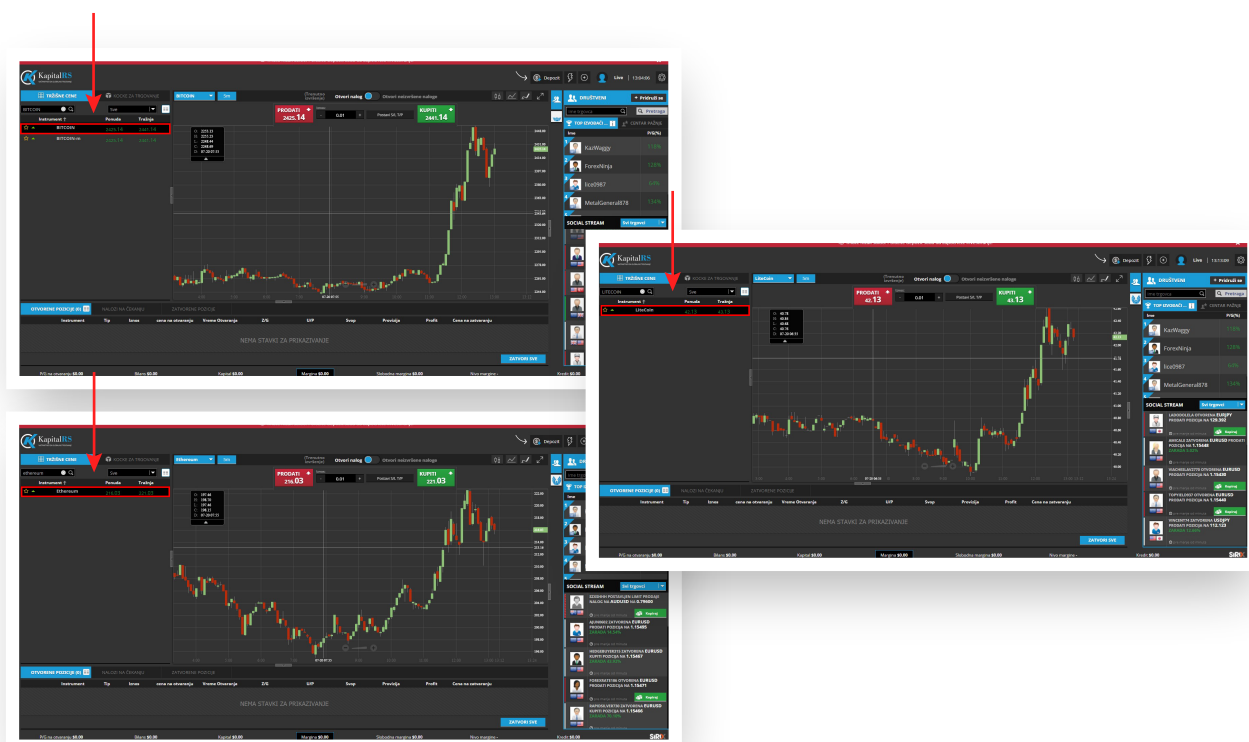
KapitalRS

Deposit | Live | 13:04:06

TRŽIŠNE CENE | KOCKE ZA PREGOVARANJE

BITCOIN | Sve

Instrument | Ponuda | Traženja
BITCOIN | 2425.14 | 2441.14
BITCOIN.nc

BITCOIN | 5m | Otvori nalog | Otvori nalozivane naloge

PRODATI 2425.14 | 0.01 | Postavi S/L T/P | KUPITI 2441.14

DRUŠTVENI | Pridruži se
TOP IZVOĐAČI | CENTAR PAŽNJE
Ime | P/G(%)
KazWaggy
ForexNinja
lice0987
MetalGeneral878

SOCIAL STREAM | Svi trgovci

OTVORENE POZICIJE (0) | NALOZI NA ČEKANJU | ZATVORENE POZICIJE
Instrument | Tip | Iznos | cena na otvaranju | Vreme Otvaranja | Z/G | U/P | Svap | Provizija | Profit | Cena na zatvaranju
NEMA STAVKI ZA PRIKAZIVANJE
ZATVORI SVE

P/G na otvaranju $0.00 | Bilans $0.00 | Kapital $0.00 | Margina $0.00 | Slobodna margina $0.00 | Nivo margine -- | Kredit $0.00

KapitalRS

Deposit | Live | 13:13:09

TRŽIŠNE CENE | KOCKE ZA PREGOVARANJE

LITECOIN | Sve

Instrument | Ponuda | Traženja
LiteCoin | 42.13 | 43.13

LiteCoin | 5m | Otvori nalog | Otvori nalozivane naloge

PRODATI 42.13 | 0.01 | Postavi S/L T/P | KUPITI 43.13

DRUŠTVENI | Pridruži se
TOP IZVOĐAČI | CENTAR PAŽNJE
Ime | P/G(%)
KazWaggy
ForexNinja
lice0987
MetalGeneral878

SOCIAL STREAM | Svi trgovci

OTVORENE POZICIJE (0) | NALOZI NA ČEKANJU | ZATVORENE POZICIJE
Instrument | Tip | Iznos | cena na otvaranju | Vreme Otvaranja | Z/G | U/P | Svap | Provizija | Profit | Cena na zatvaranju
NEMA STAVKI ZA PRIKAZIVANJE
ZATVORI SVE

P/G na otvaranju $0.00 | Bilans $0.00 | Kapital $0.00 | Margina $0.00 | Slobodna margina $0.00 | Nivo margine -- | Kredit $0.00

KapitalRS

TRŽIŠNE CENE | KOCKE ZA PREGOVARANJE

ethereum | Sve

Instrument | Ponuda | Traženja
Ethereum | 216.03 | 221.03

Ethereum | 5m | Otvori nalog | Otvori nalozivane naloge

PRODATI 216.03 | 0.01 | Postavi S/L T/P | KUPITI 221.03

SOCIAL STREAM | Svi trgovci

OTVORENE POZICIJE (0) | NALOZI NA ČEKANJU | ZATVORENE POZICIJE
Instrument | Tip | Iznos | cena na otvaranju | Vreme Otvaranja | Z/G | U/P | Svap | Provizija | Profit | Cena na zatvaranju
NEMA STAVKI ZA PRIKAZIVANJE
ZATVORI SVE

P/G na otvaranju $0.00 | Bilans $0.00 | Kapital $0.00 | Margina $0.00 | Slobodna margina $0.00 | Nivo margine -- | Kredit $0.00

SIRIX